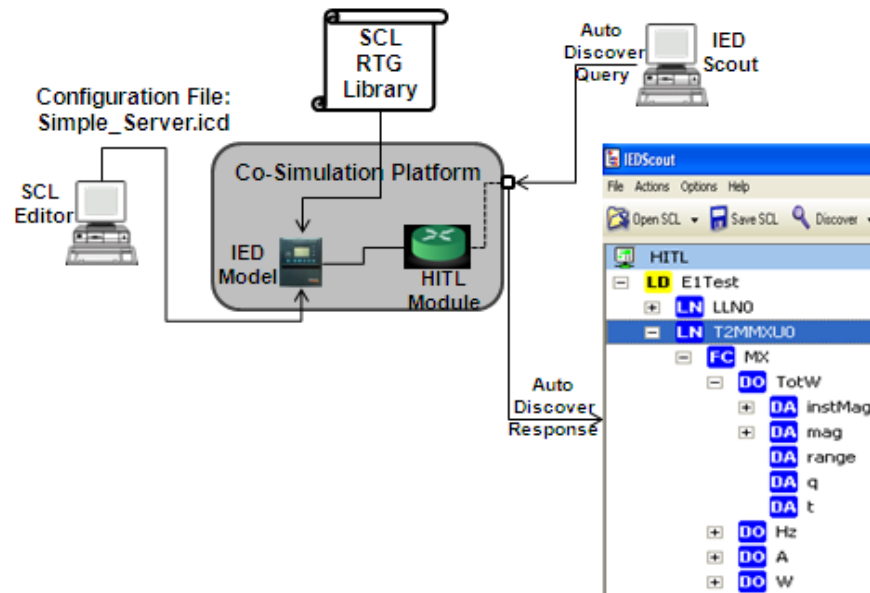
SCL RTG Library

Auto Discover Query

IED Scout

Configuration File: Simple_Server.icd

SCL Editor

Co-Simulation Platform

IED Model

HITL Module

IEDScout

File Actions Options Help

Open SCL Save SCL Discover

HITL

LD E1Test

LN LLN0

LN T2MMXU0

FC MX

DO TotW

DA instMag

DA mag

DA range

DA q

DA t

DO Hz

DO A

DO W

Auto Discover Response